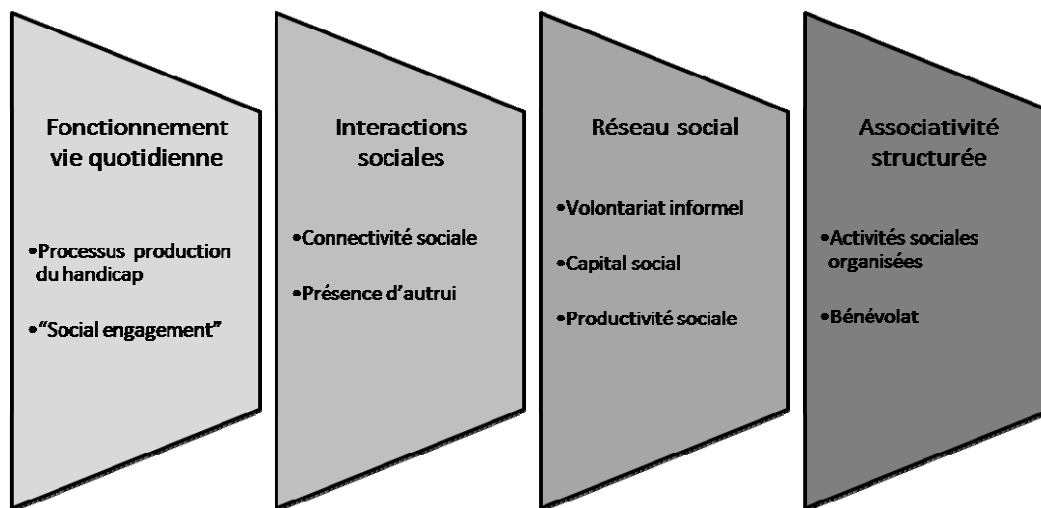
Fonctionnement vie quotidienne

•Processus production du handicap

•“Social engagement”

Interactions sociales

•Connectivité sociale

•Présence d'autrui

Réseau social

•Volontariat informel

•Capital social

•Productivité sociale

Associativité structurée

•Activités sociales organisées

•Bénévolat